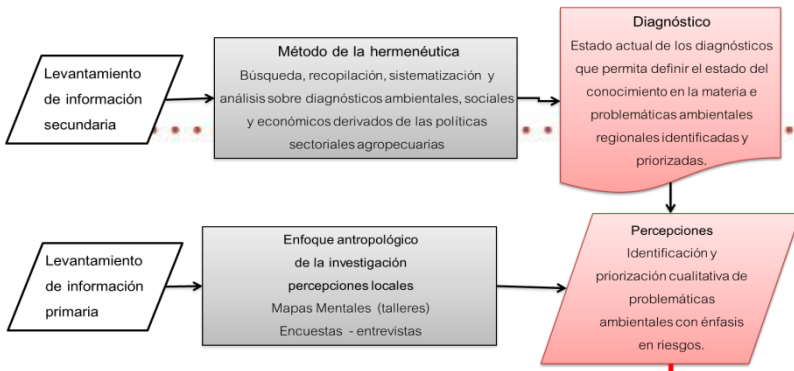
Levantamiento de información secundaria

Método de la hermenéutica
Búsqueda, recopilación, sistematización y análisis sobre diagnósticos ambientales, sociales y económicos derivados de las políticas sectoriales agropecuarias

Diagnóstico
Estado actual de los diagnósticos que permita definir el estado del conocimiento en la materia e problemáticas ambientales regionales identificadas y priorizadas.

Levantamiento de información primaria

Enfoque antropológico de la investigación percepciones locales
Mapas Mentales (talleres)
Encuestas - entrevistas

Percepciones
Identificación y priorización cualitativa de problemáticas ambientales con énfasis en riesgos.